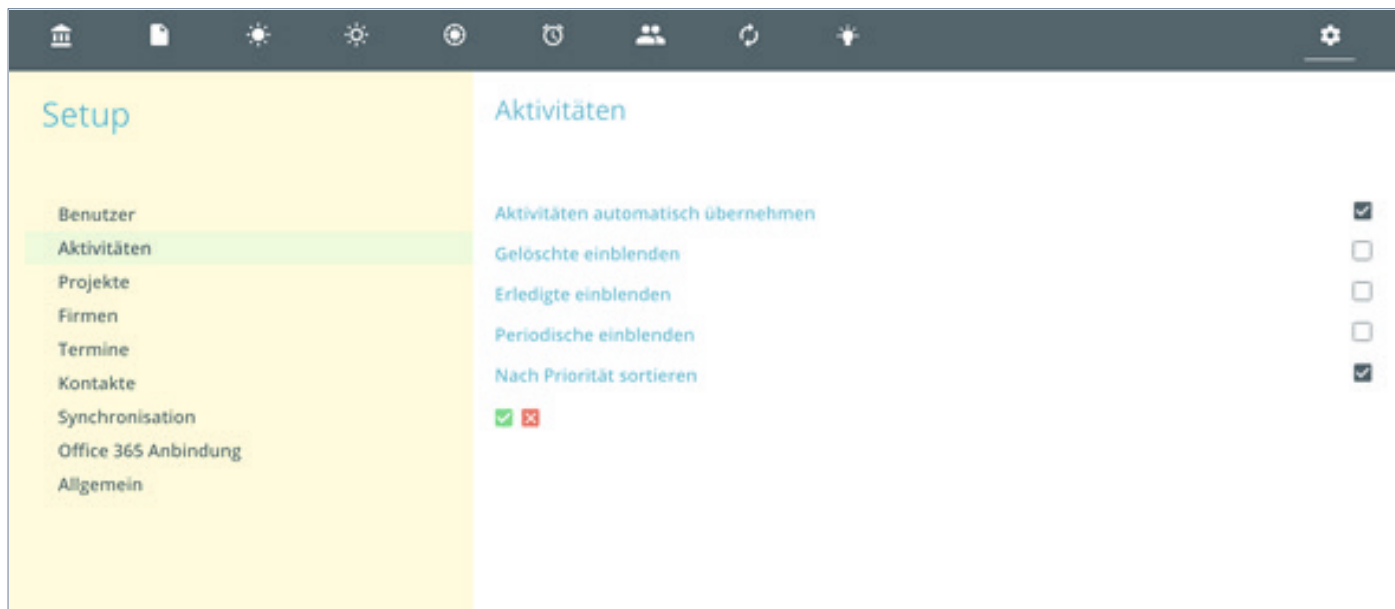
Setup

Benutzer
Aktivitäten
Projekte
Firmen
Termine
Kontakte
Synchronisation
Office 365 Anbindung
Allgemein

Aktivitäten

Aktivitäten automatisch übernehmen
Gelöschte einblenden
Erledigte einblenden
Periodische einblenden
Nach Priorität sortieren